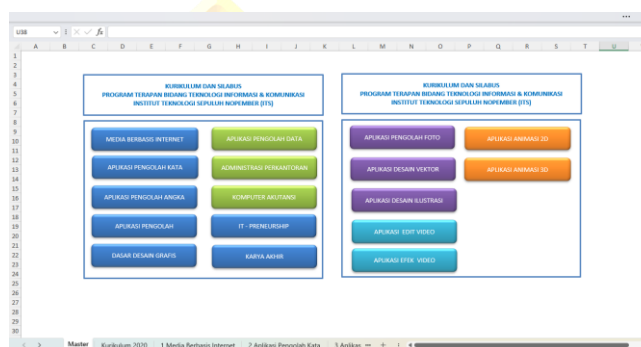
U38

A B C D E F G H I J K L M N O P Q R S T U

1 2 3 4 5 6 7 8 9 10 11 12 13 14 15 16 17 18 19 20 21 22 23 24 25 26 27 28 29 30

KURIKULUM DAN SILABUS
PROGRAM TERAPAN BIDANG TEKNOLOGI INFORMASI & KOMUNIKASI
INSTITUT TEKNOLOGI SEPULUH NOPEMBER (ITS)

MEDIA BERBASIS INTERNET
APLIKASI PENGOLAH DATA
APLIKASI PENGOLAH KATA
ADMINISTRASI PERKANTORAN
APLIKASI PENGOLAH ANGKA
KOMPUTER AKUTANSI
APLIKASI PENGOLAH
IT - PRENEURSHIP
DASAR DESAIN GRAFIS
KARYA AKHIR

KURIKULUM DAN SILABUS
PROGRAM TERAPAN BIDANG TEKNOLOGI INFORMASI & KOMUNIKASI
INSTITUT TEKNOLOGI SEPULUH NOPEMBER (ITS)

APLIKASI PENGOLAH FOTO
APLIKASI ANIMASI 2D
APLIKASI DESAIN VEKTOR
APLIKASI ANIMASI 3D
APLIKASI DESAIN ILUSTRASI
APLIKASI EDIT VIDEO
APLIKASI EFEK VIDEO

Master | Kurikulum 2020 | 1 Media Berbasis Internet | 2 Aplikasi Pengolah Kata | 3 Aplikas ... +